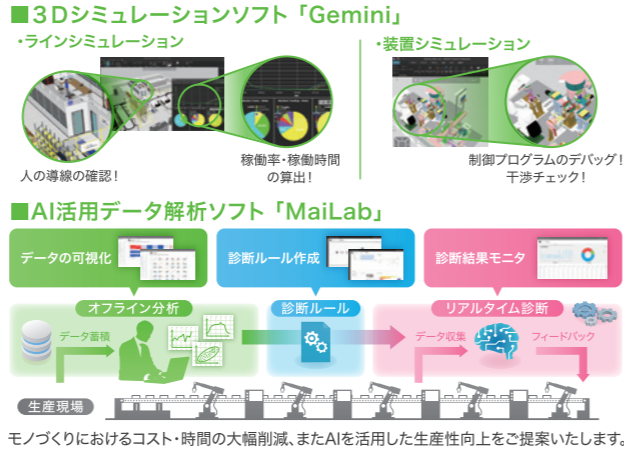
■３Dシミュレーションソフト「Gemini」

・ラインシミュレーション

人の導線の確認！

稼働率・稼働時間の算出！

・装置シミュレーション

制御プログラムのデバッグ！干渉チェック！

■AI活用データ解析ソフト「MaiLab」

データの可視化

診断ルール作成

診断結果モニタ

オフライン分析

診断ルール

リアルタイム診断

データ蓄積

データ収集

フィードバック

生産現場

モノづくりにおけるコスト・時間の大幅削減、またAIを活用した生産性向上をご提案いたします。